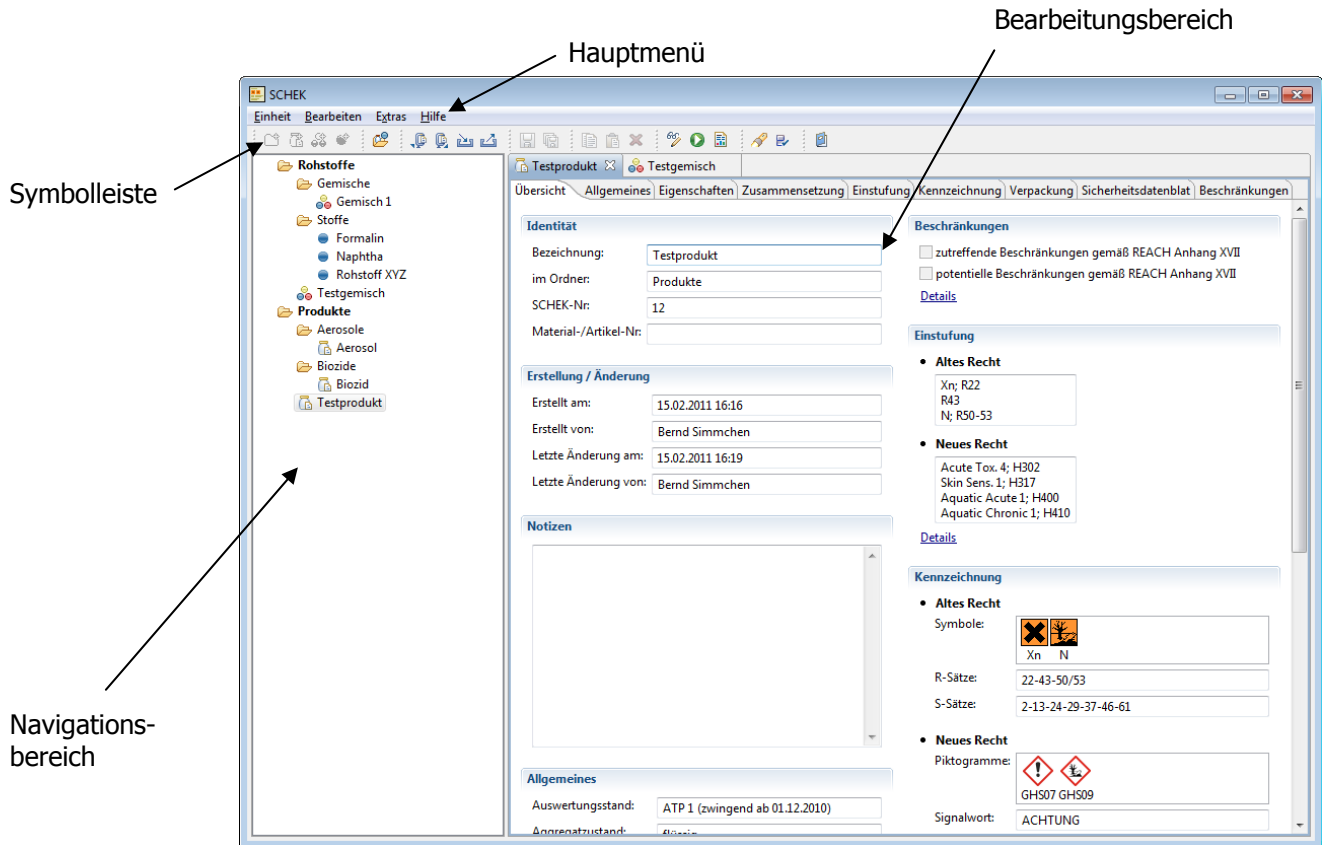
Bearbeitungsbereich

Hauptmenü

SCHEK

Einheit Bearbeiten Extras Hilfe

Symbolleiste

Rohstoffe
Gemische
Gemisch 1
Stoffe
Formalin
Naphtha
Rohstoff XYZ
Testgemisch
Produkte
Aerosole
Aerosol
Biozide
Biozid
Testprodukt

Testprodukt Testgemisch

Übersicht Allgemeines Eigenschaften Zusammensetzung Einstufung Kennzeichnung Verpackung Sicherheitsdatenblat Beschränkungen

Identität
Bezeichnung: Testprodukt
im Ordner: Produkte
SCHEK-Nr: 12
Material-/Artikel-Nr:

Erstellung / Änderung
Erstellt am: 15.02.2011 16:16
Erstellt von: Bernd Simmchen
Letzte Änderung am: 15.02.2011 16:19
Letzte Änderung von: Bernd Simmchen

Notizen

Allgemeines
Auswertungsstand: ATP 1 (zwingend ab 01.12.2010)
Aggregatzustand: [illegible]

Beschränkungen
zutreffende Beschränkungen gemäß REACH Anhang XVII
potentielle Beschränkungen gemäß REACH Anhang XVII
Details

Einstufung
• Altes Recht
Xn; R22
R43
N; R50-53
• Neues Recht
Acute Tox. 4; H302
Skin Sens. 1; H317
Aquatic Acute 1; H400
Aquatic Chronic 1; H410
Details

Kennzeichnung
• Altes Recht
Symbole: Xn N
R-Sätze: 22-43-50/53
S-Sätze: 2-13-24-29-37-46-61
• Neues Recht
Piktogramme: GHS07 GHS09
Signalwort: ACHTUNG

Navigations-bereich